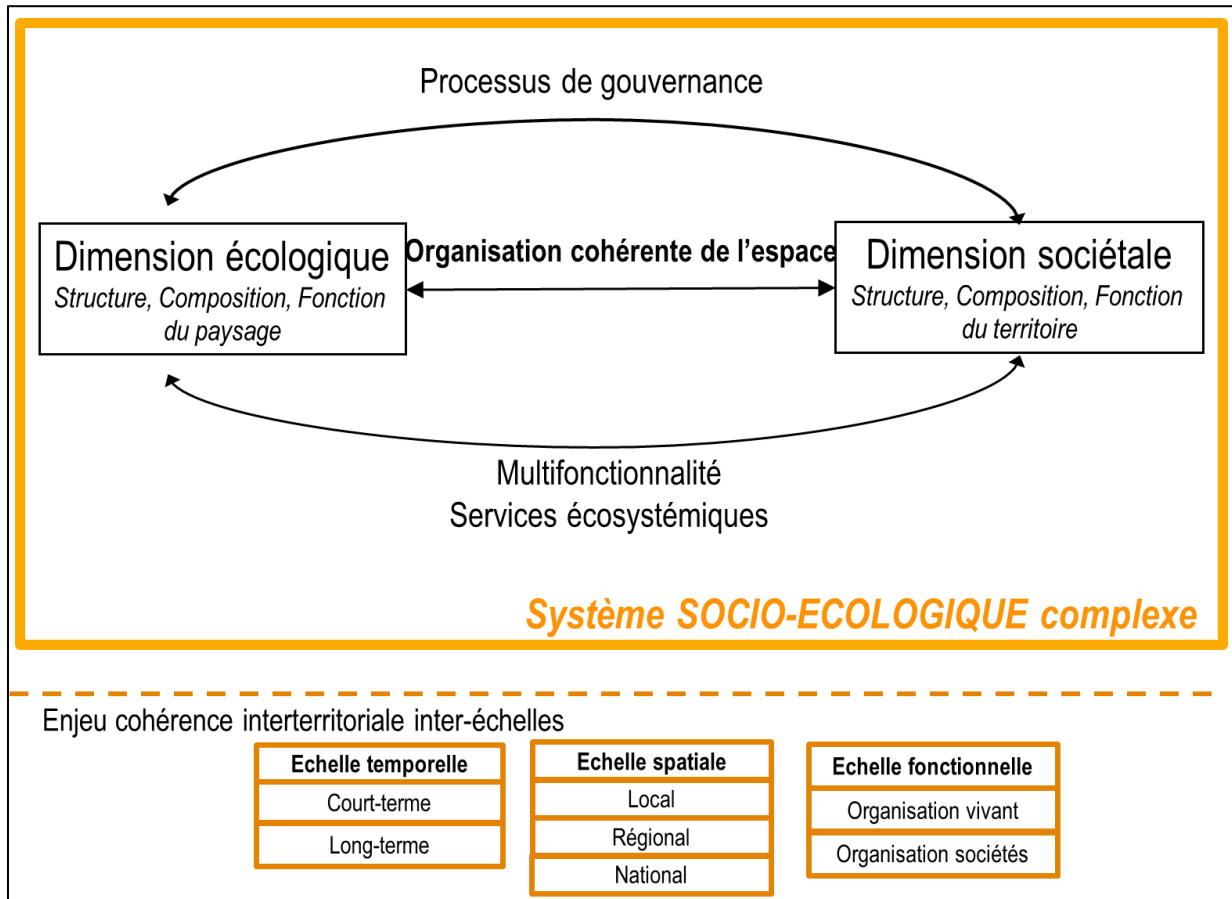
Processus de gouvernance

Dimension écologique
*Structure, Composition, Fonction du paysage*

**Organisation cohérente de l'espace**

Dimension sociétale
*Structure, Composition, Fonction du territoire*

Multifonctionnalité
Services écosystémiques

*Système SOCIO-ECOLOGIQUE complexe*

Enjeu cohérence interterritoriale inter-échelles

| **Echelle temporelle** |
|---|
| Court-terme |
| Long-terme |

| **Echelle spatiale** |
|---|
| Local |
| Régional |
| National |

| **Echelle fonctionnelle** |
|---|
| Organisation vivant |
| Organisation sociétés |